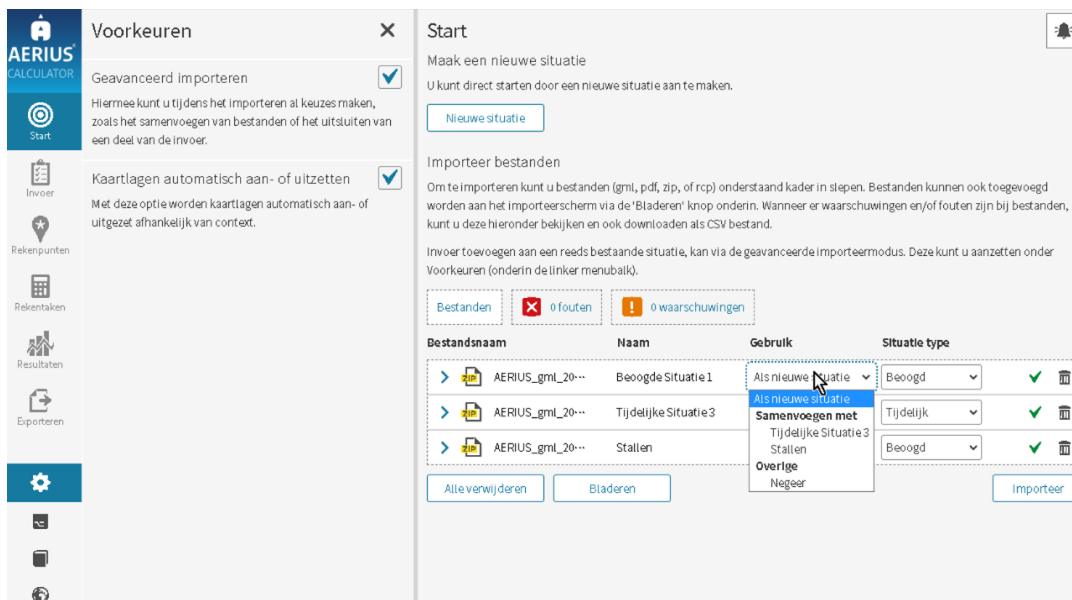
AERIUS
CALCULATOR

Start

Invoer

Rekenpunten

Rekentaken

Resultaten

Exporteren

Voorkeuren ✕

Geavanceerd importeren

Hiermee kunt u tijdens het importeren al keuzes maken, zoals het samenvoegen van bestanden of het uitsluiten van een deel van de invoer.

Kaartlagen automatisch aan- of uitzetten

Met deze optie worden kaartlagen automatisch aan- of uitgezet afhankelijk van context.

Start

Maak een nieuwe situatie

U kunt direct starten door een nieuwe situatie aan te maken.

Nieuwe situatie

Importeer bestanden

Om te importeren kunt u bestanden (gml, pdf, zip, of rcp) onderstaand kader in slepen. Bestanden kunnen ook toegevoegd worden aan het importeerscherm via de 'Bladeren' knop onderin. Wanneer er waarschuwingen en/of fouten zijn bij bestanden, kunt u deze hieronder bekijken en ook downloaden als CSV bestand.

Invoer toevoegen aan een reeds bestaande situatie, kan via de geavanceerde importeermodus. Deze kunt u aanzetten onder Voorkeuren (onderin de linker menubalk).

Bestanden | 0 fouten | 0 waarschuwingen

| Bestandsnaam | Naam | Gebruik | Situatie type |
|---|---|---|---|
| AERIUS_gml_20··· | Beoogde Situatie 1 | Als nieuwe situatie | Beoogd |
| AERIUS_gml_20··· | Tijdelijke Situatie 3 | | Tijdelijk |
| AERIUS_gml_20··· | Stallen | | Beoogd |

Als nieuwe situatie
Samenvoegen met
Tijdelijke Situatie 3
Stallen
Overige
Negeer

Alle verwijderen | Bladeren | Importeer